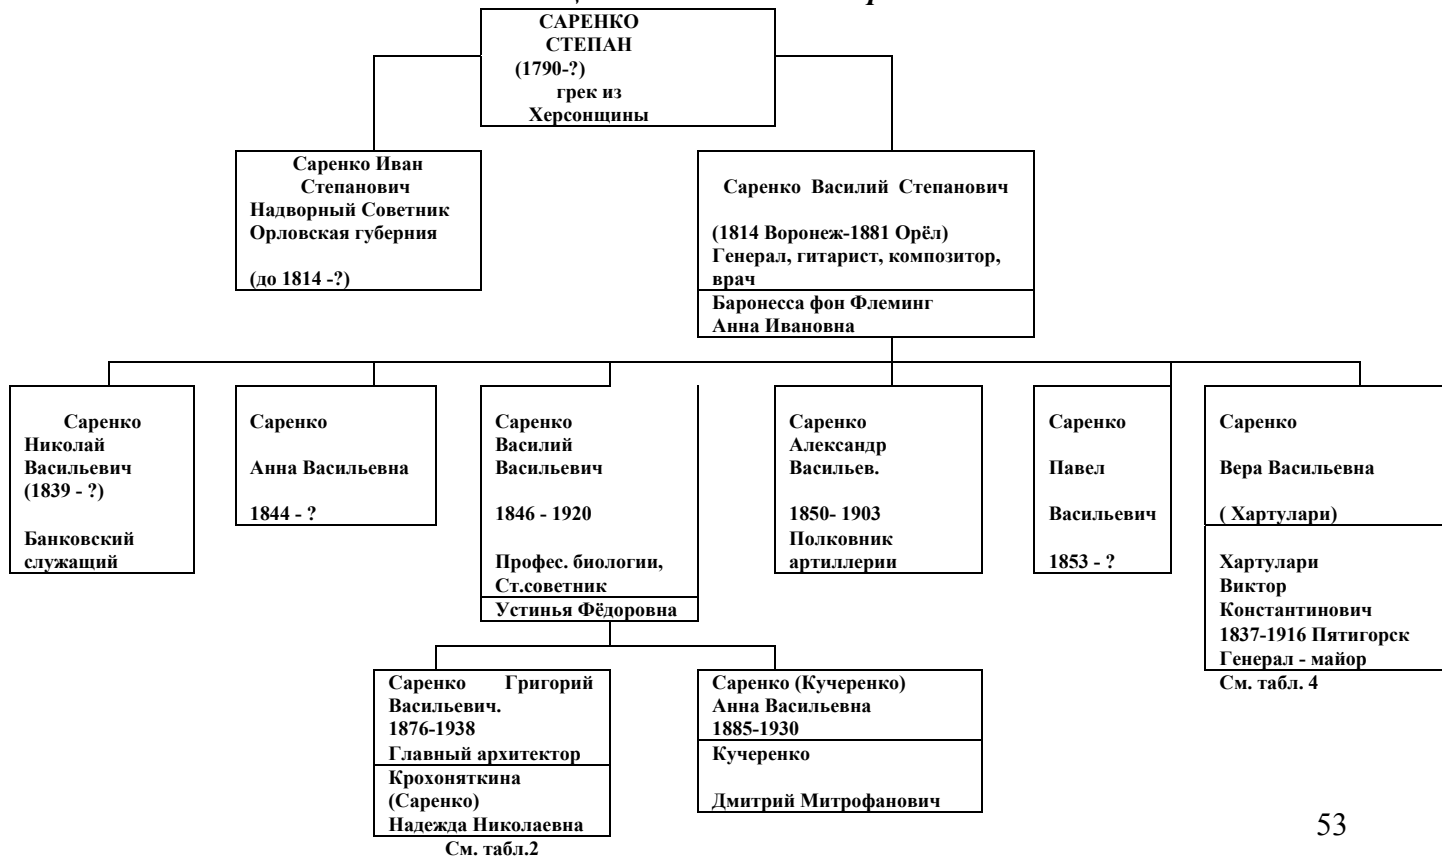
САРЕНКО
СТЕПАН
(1790-?)
грек из
Херсонщины

Саренко Иван
Степанович
Надворный Советник
Орловская губерния

(до 1814 -?)

Саренко Василий Степанович

(1814 Воронеж-1881 Орёл)
Генерал, гитарист, композитор, врач

Баронесса фон Флеминг
Анна Ивановна

Саренко
Николай
Васильевич
(1839 - ?)

Банковский
служащий

Саренко

Анна Васильевна

1844 - ?

Саренко
Василий
Васильевич

1846 - 1920

Профес. биологии,
Ст.советник

Устинья Фёдоровна

Саренко
Александр
Васильев.

1850- 1903
Полковник
артиллерии

Саренко

Павел

Васильевич

1853 - ?

Саренко

Вера Васильевна

( Хартулари)

Хартулари
Виктор
Константинович
1837-1916 Пятигорск
Генерал - майор

См. табл. 4

Саренко Григорий
Васильевич.
1876-1938
Главный архитектор

Крохоняткина
(Саренко)
Надежда Николаевна

См. табл.2

Саренко (Кучеренко)
Анна Васильевна
1885-1930

Кучеренко

Дмитрий Митрофанович

53